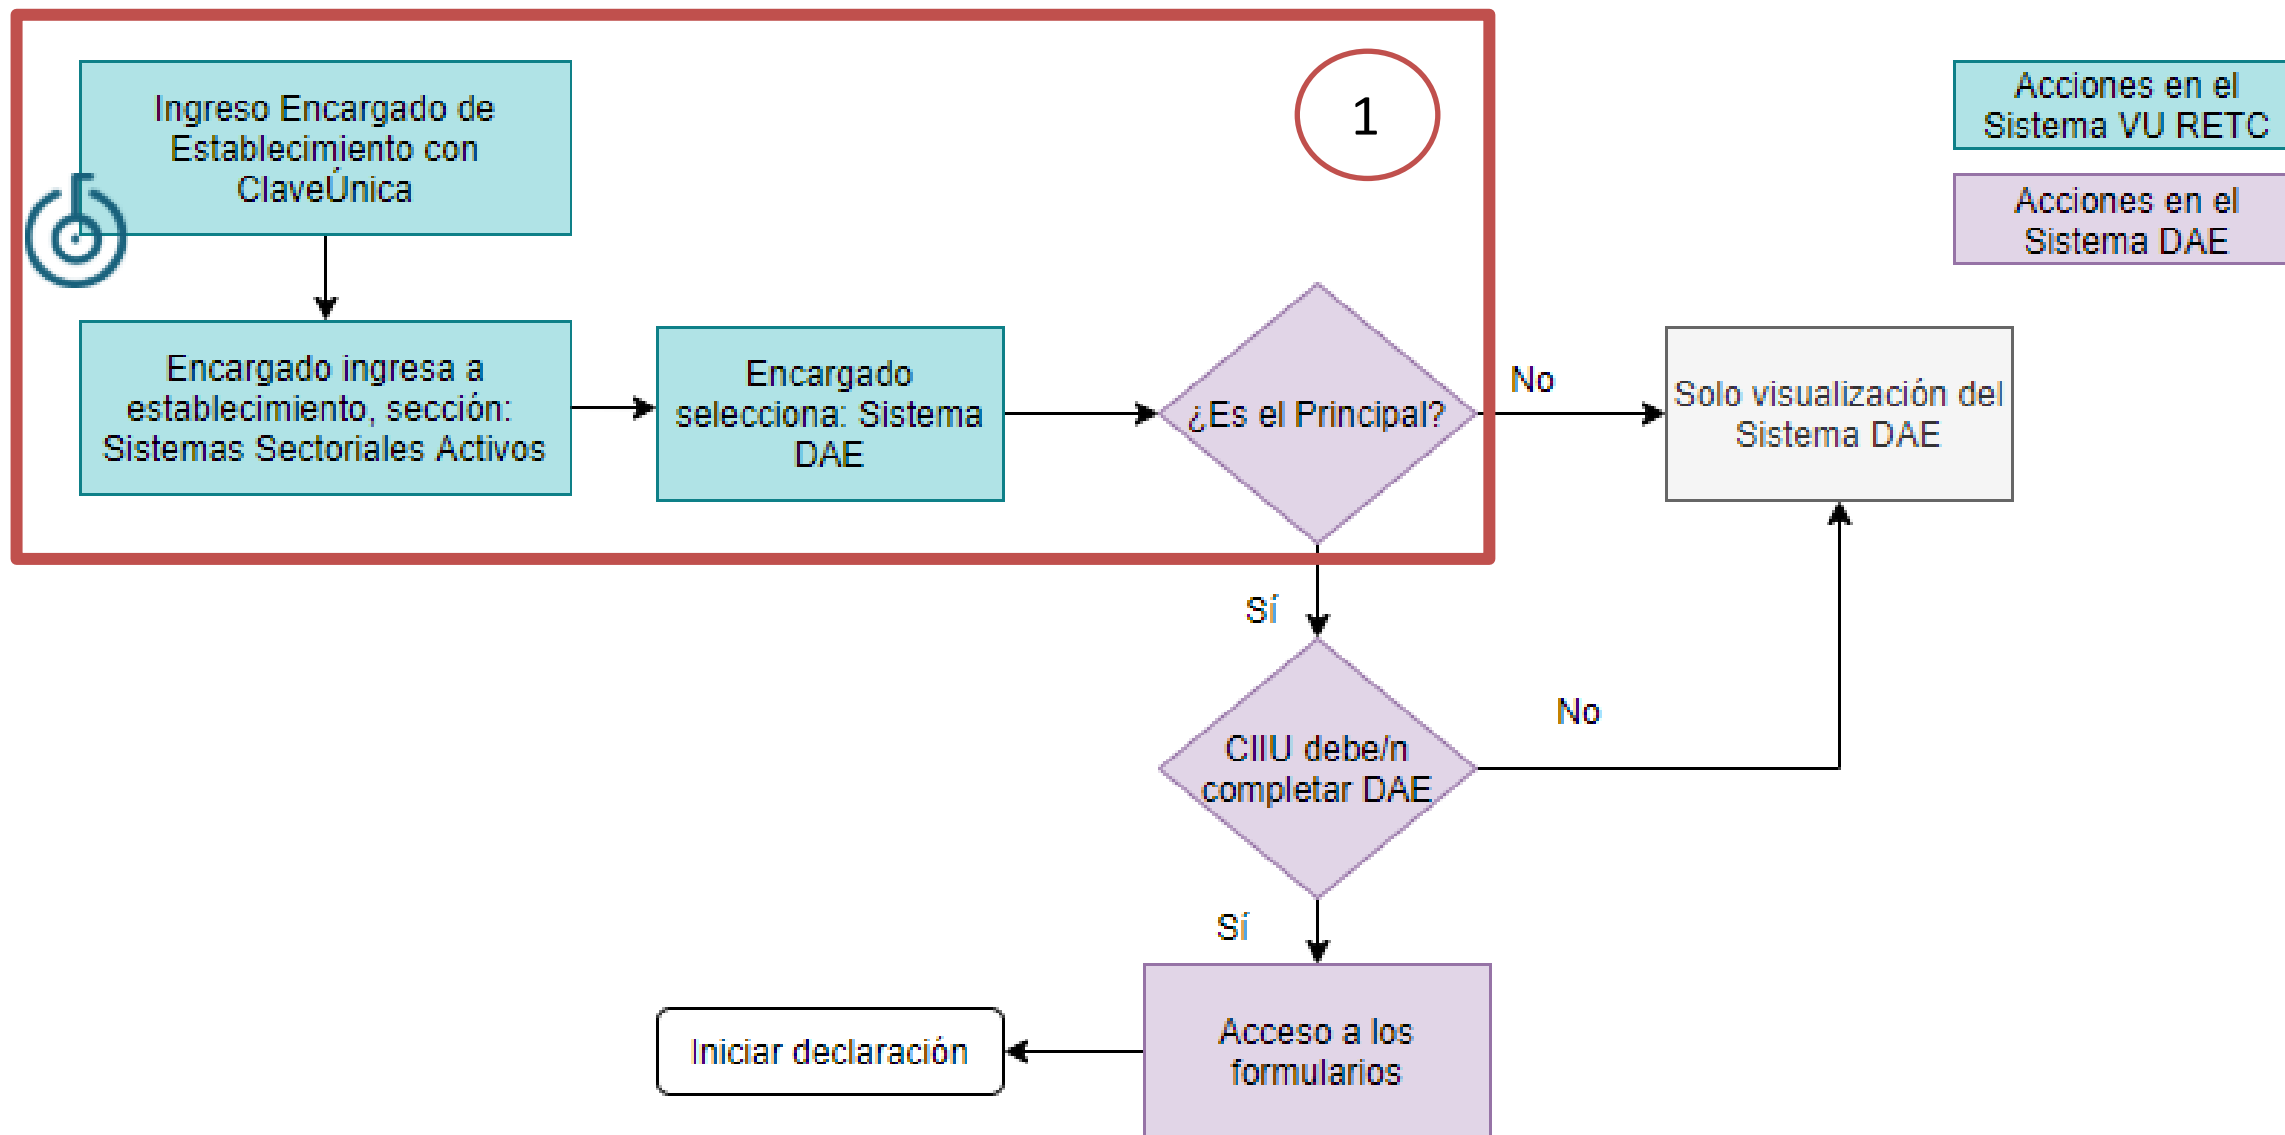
1

Ingreso Encargado de Establecimiento con ClaveÚnica

Encargado ingresa a establecimiento, sección: Sistemas Sectoriales Activos

Encargado selecciona: Sistema DAE

¿Es el Principal?

No

Solo visualización del Sistema DAE

Acciones en el Sistema VU RETC

Acciones en el Sistema DAE

Sí

CIIU debe/n completar DAE

No

Sí

Acceso a los formularios

Iniciar declaración